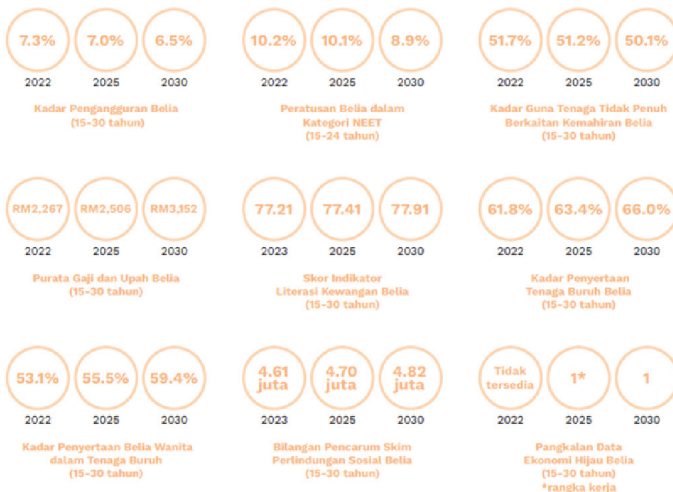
7.3% 7.0% 6.5%
2022 2025 2030
Kadar Pengangguran Belia (15-30 tahun)

10.2% 10.1% 8.9%
2022 2025 2030
Peratusan Belia dalam Kategori NEET (15-24 tahun)

51.7% 51.2% 50.1%
2022 2025 2030
Kadar Guna Tenaga Tidak Penuh Berkaitan Kemahiran Belia (15-30 tahun)

RM2,267 RM2,506 RM3,152
2022 2025 2030
Purata Gaji dan Upah Belia (15-30 tahun)

77.21 77.41 77.91
2023 2025 2030
Skor Indikator Literasi Kewangan Belia (15-30 tahun)

61.8% 63.4% 66.0%
2022 2025 2030
Kadar Penyertaan Tenaga Buruh Belia (15-30 tahun)

53.1% 55.5% 59.4%
2022 2025 2030
Kadar Penyertaan Belia Wanita dalam Tenaga Buruh (15-30 tahun)

4.61 juta 4.70 juta 4.82 juta
2023 2025 2030
Bilangan Pencarum Skim Perlindungan Sosial Belia (15-30 tahun)

Tidak tersedia 1* 1
2022 2025 2030
Pangkalan Data Ekonomi Hijau Belia (15-30 tahun)
*rangka kerja